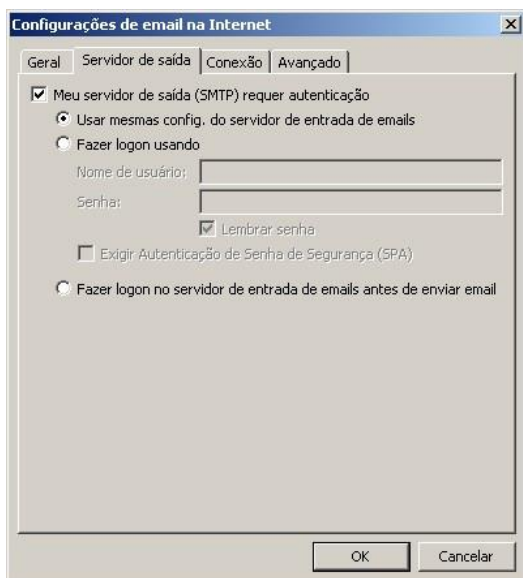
Configurações de email na Internet

Geral | Servidor de saída | Conexão | Avançado

Meu servidor de saída (SMTP) requer autenticação

Usar mesmas config. do servidor de entrada de emails

Fazer logon usando

Nome de usuário:

Senha:

Lembrar senha

Exigir Autenticação de Senha de Segurança (SPA)

Fazer logon no servidor de entrada de emails antes de enviar email

OK | Cancelar